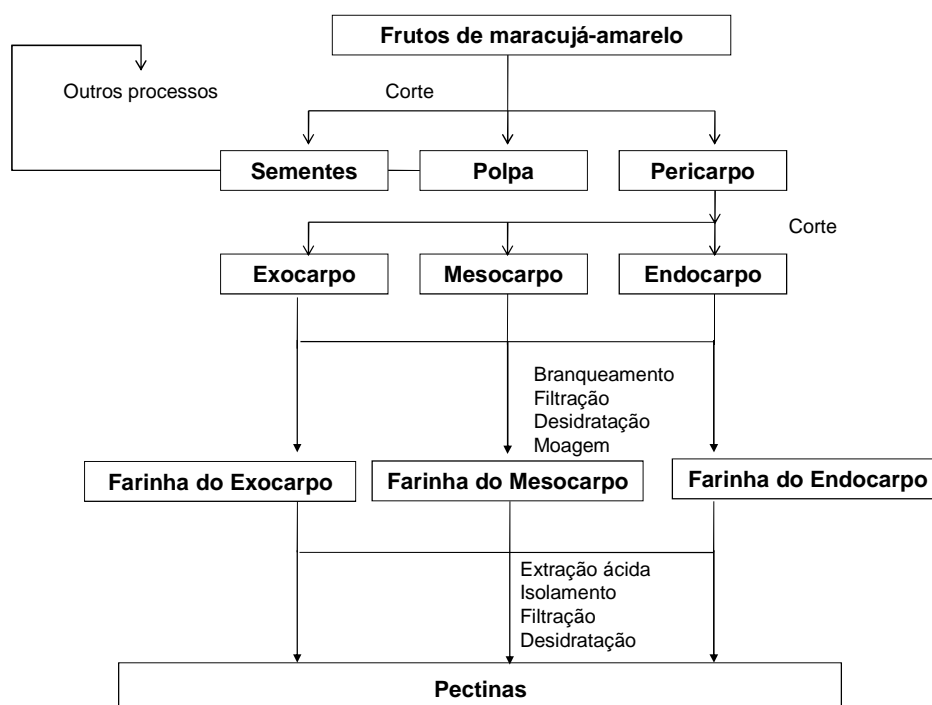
Frutos de maracujá-amarelo

Outros processos

Corte

Sementes

Polpa

Pericarpo

Corte

Exocarpo

Mesocarpo

Endocarpo

Branqueamento
Filtração
Desidratação
Moagem

Farinha do Exocarpo

Farinha do Mesocarpo

Farinha do Endocarpo

Extração ácida
Isolamento
Filtração
Desidratação

Pectinas